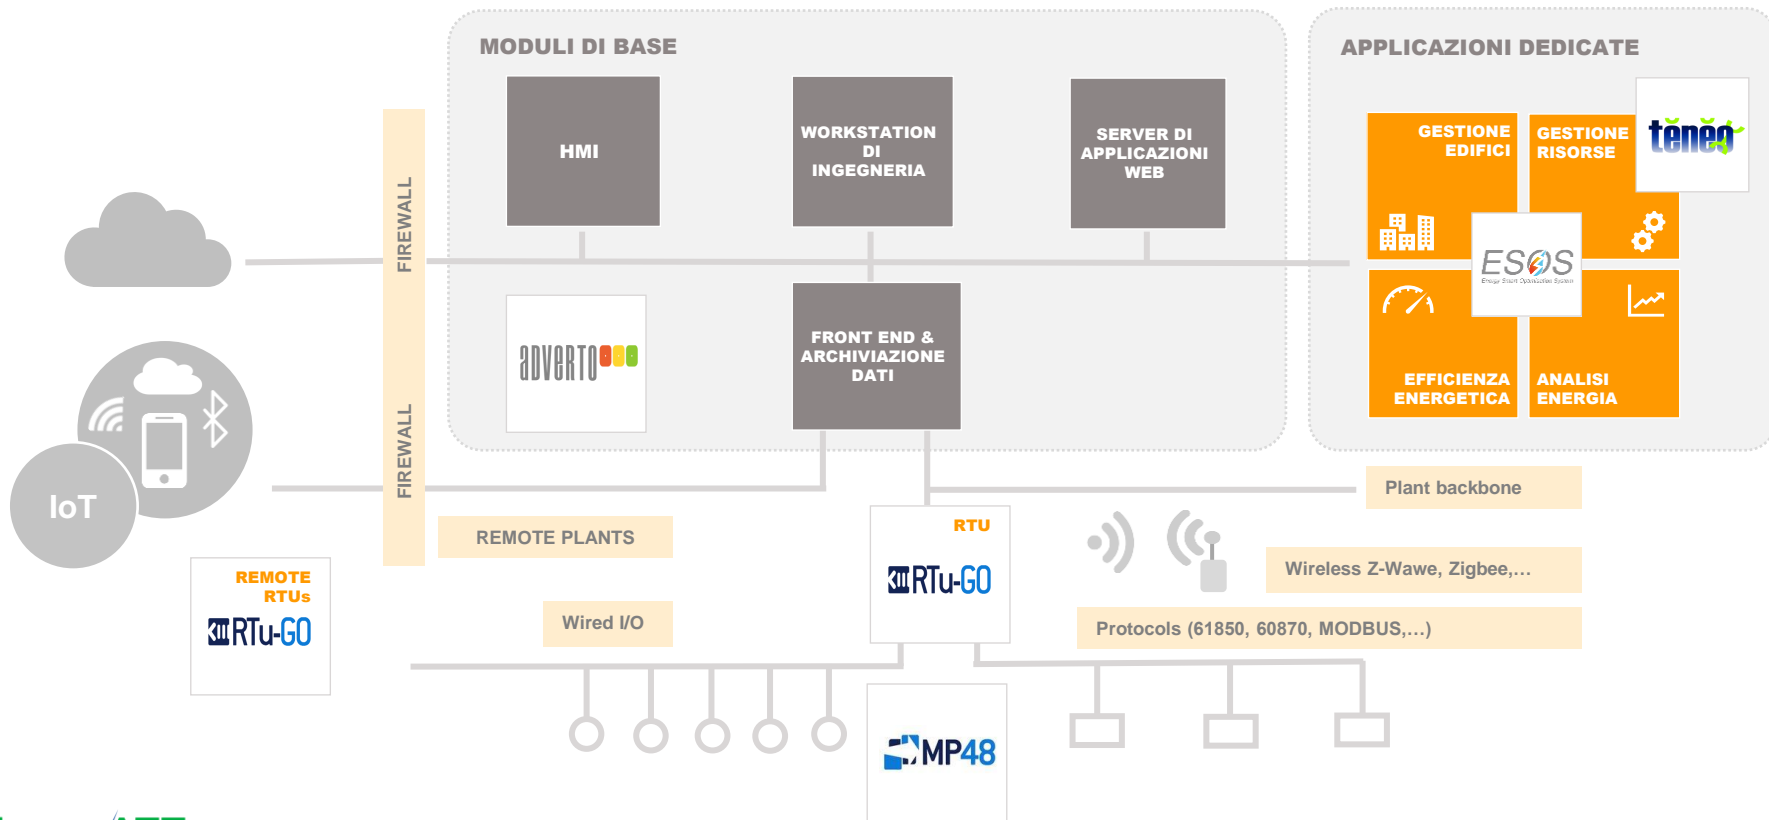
MODULI DI BASE

APPLICAZIONI DEDICATE

HMI

WORKSTATION DI INGEGNERIA

SERVER DI APPLICAZIONI WEB

GESTIONE EDIFICI

GESTIONE RISORSE

teneo

ESOS

Energy Smart Optimization System

EFFICIENZA ENERGETICA

ANALISI ENERGIA

FIREWALL

FIREWALL

adverto

FRONT END & ARCHIVIAZIONE DATI

IoT

Plant backbone

REMOTE PLANTS

RTU

RTu-GO

REMOTE RTUs

RTu-GO

Wireless Z-Wawe, Zigbee,...

Wired I/O

Protocols (61850, 60870, MODBUS,...)

MP48